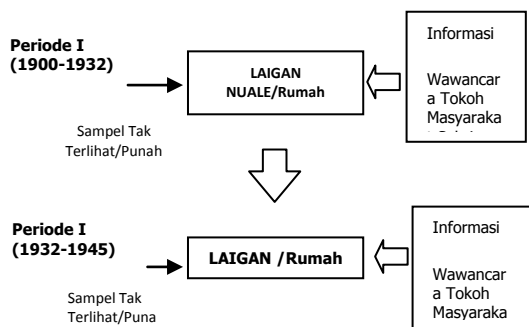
Periode I (1900-1932)

LAIGAN NUALE/Rumah

Informasi

Wawancar a Tokoh Masyaraka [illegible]

Sampel Tak Terlihat/Punah

Periode I (1932-1945)

LAIGAN /Rumah

Informasi

Wawancar a Tokoh Masyaraka

Sampel Tak Terlihat/Puna